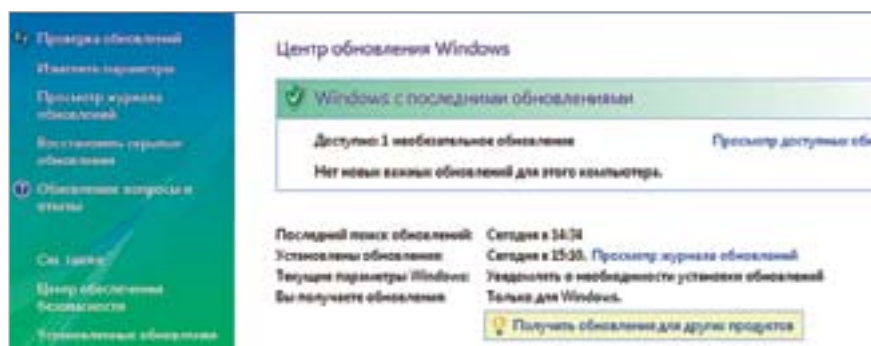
Проверка обновлений
Изменить параметры
Просмотр журнала обновлений
Восстановить скрытые обновления
Обновления: вопросы и ответы

См. также
Центр обеспечения безопасности
Установленные обновления

Центр обновления Windows

Windows с последними обновлениями

Доступно: 1 необязательное обновление
Просмотр доступных об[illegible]
Нет новых важных обновлений для этого компьютера.

| | |
|---|---|
| Последний поиск обновлений: | Сегодня в 14:34 |
| Установлены обновления: | Сегодня в 15:10. Просмотр журнала обновлений |
| Текущие параметры Windows: | Уведомлять о необходимости установки обновлений |
| Вы получаете обновления: | Только для Windows. |

Получить обновления для других продуктов